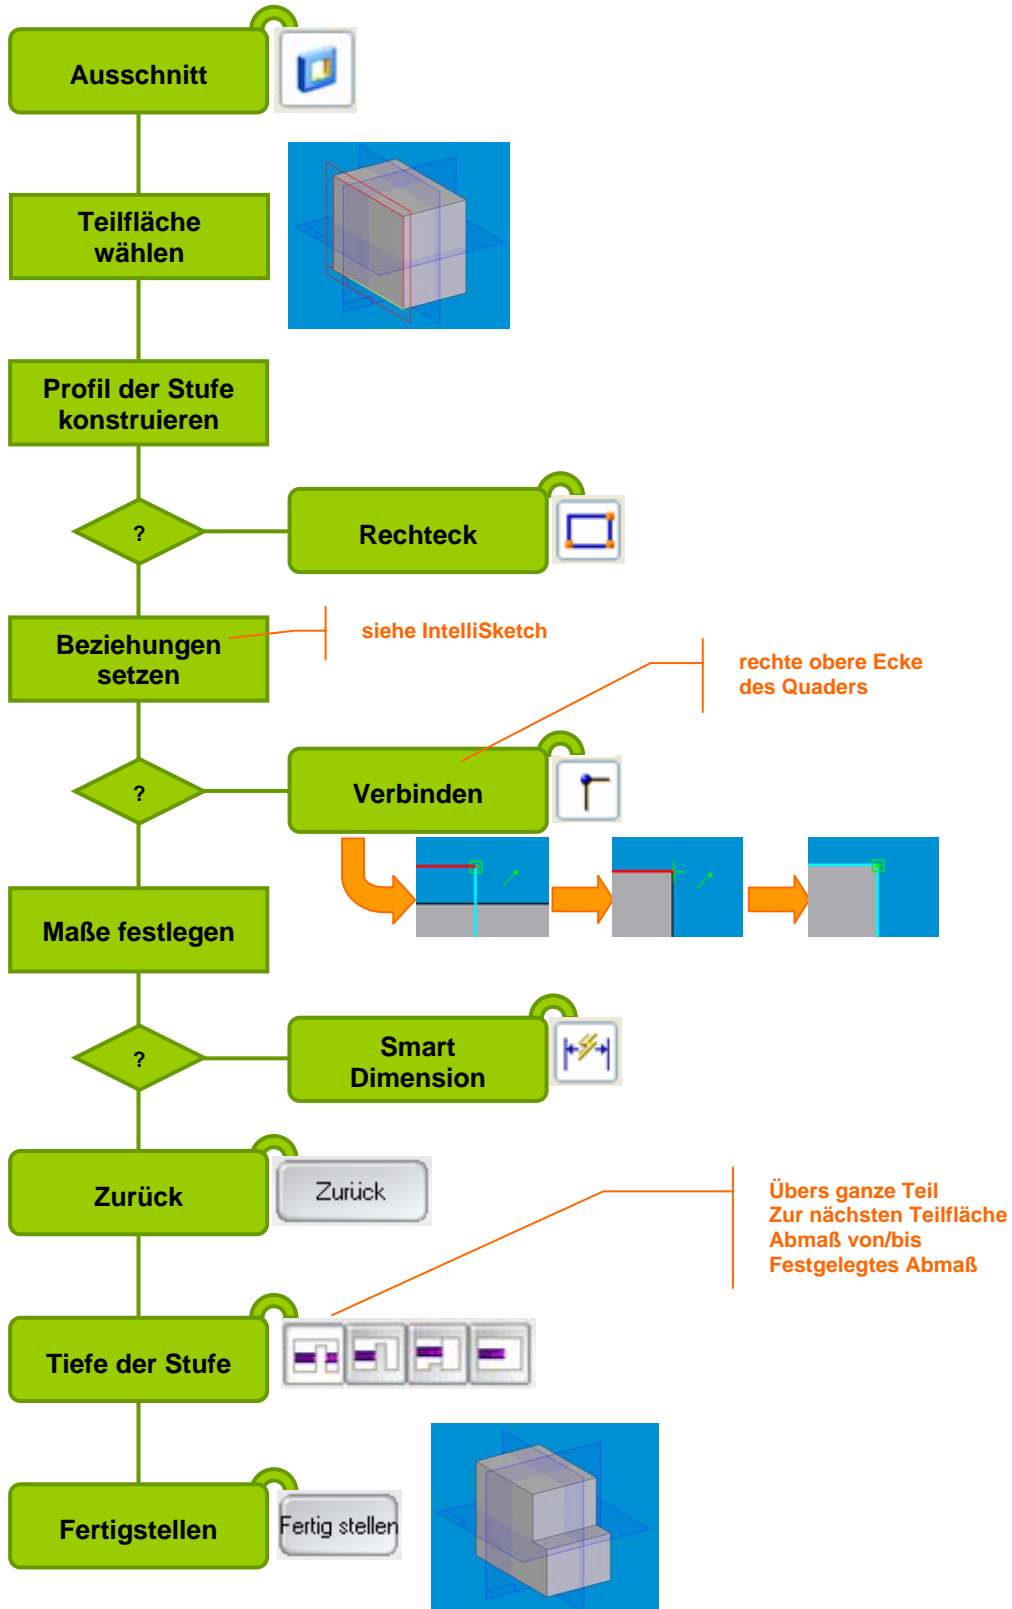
Ausschnitt

Teilfläche wählen

Profil der Stufe konstruieren

?

Rechteck

Beziehungen setzen

siehe IntelliSketch

rechte obere Ecke des Quaders

?

Verbinden

Maße festlegen

?

Smart Dimension

Zurück

Zurück

Übers ganze Teil
Zur nächsten Teilfläche
Abmaß von/bis
Festgelegtes Abmaß

Tiefe der Stufe

Fertigstellen

Fertig stellen